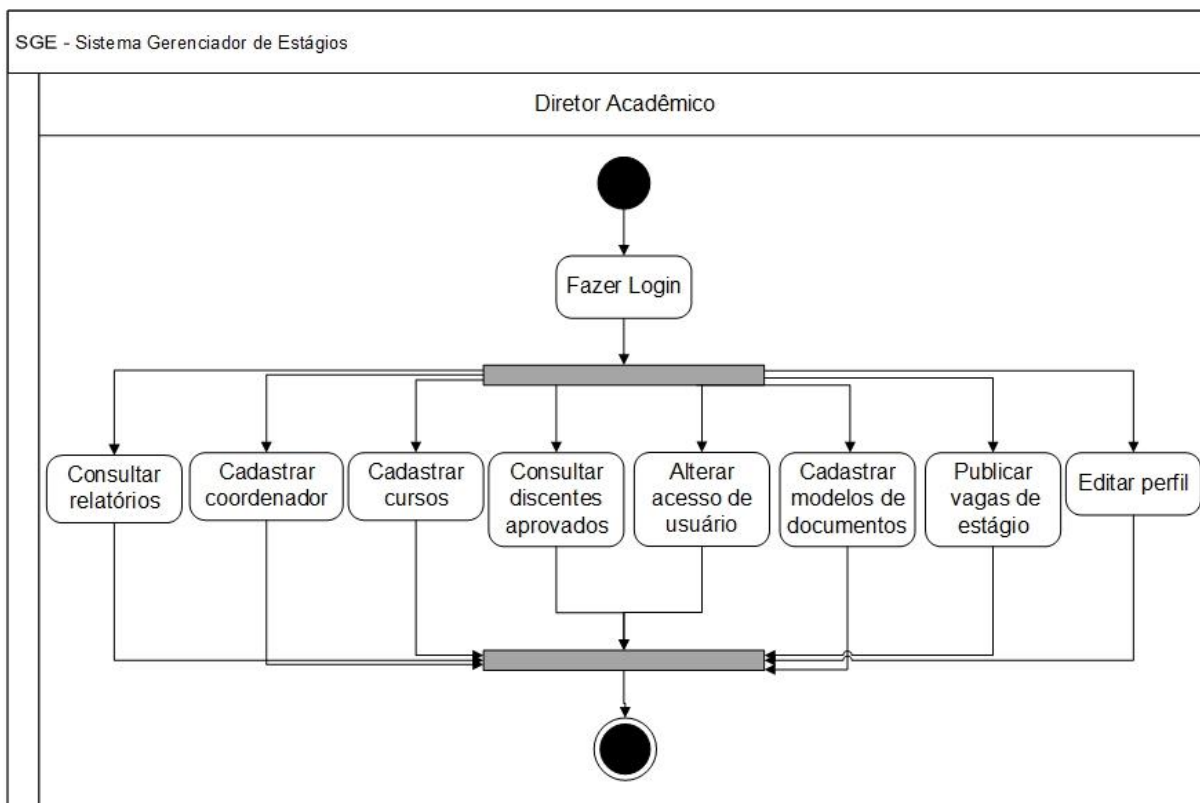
SGE - Sistema Gerenciador de Estágios

Diretor Acadêmico

Fazer Login

Consultar relatórios

Cadastrar coordenador

Cadastrar cursos

Consultar discentes aprovados

Alterar acesso de usuário

Cadastrar modelos de documentos

Publicar vagas de estágio

Editar perfil